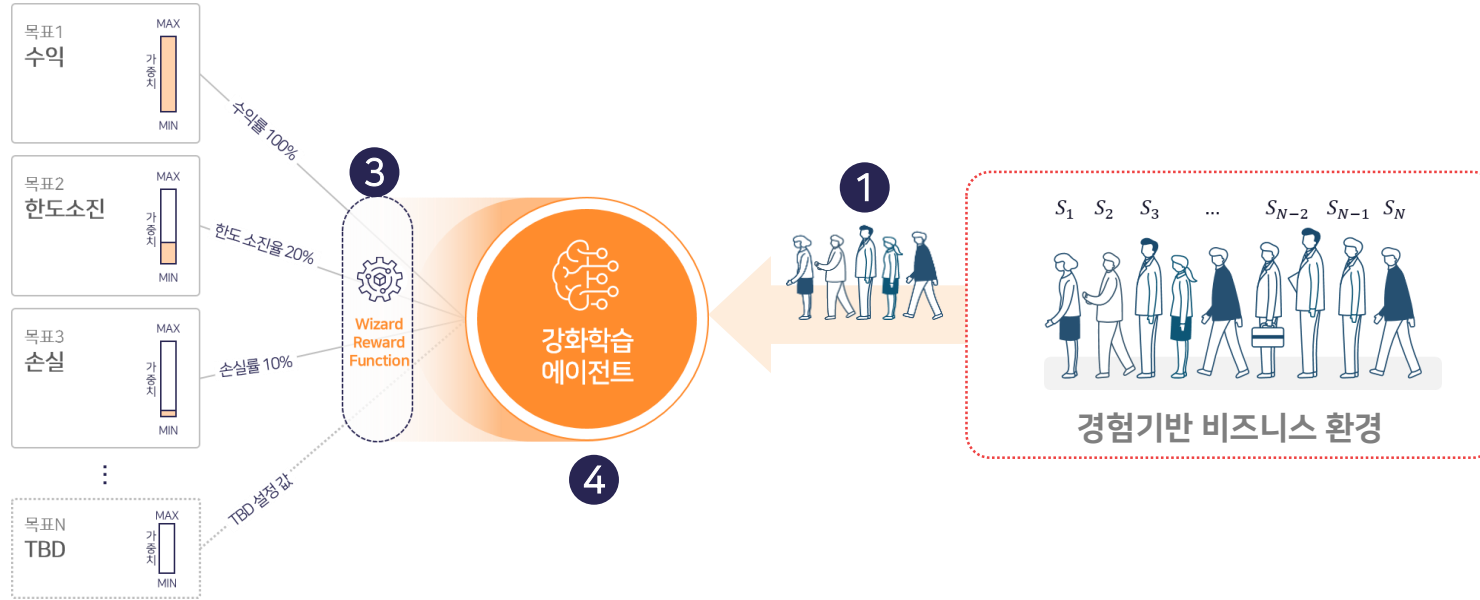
목표1
수익
MAX
가중치
MIN

목표2
한도소진
MAX
가중치
MIN

목표3
손실
MAX
가중치
MIN

⋮

목표N
TBD
MAX
가중치
MIN

수익률 100%
한도 소진율 20%
손실률 10%
TBD 설정 값

3
Wizard Reward Function

강화학습 에이전트

4

1

$S_1$ $S_2$ $S_3$ … $S_{N-2}$ $S_{N-1}$ $S_N$

경험기반 비즈니스 환경